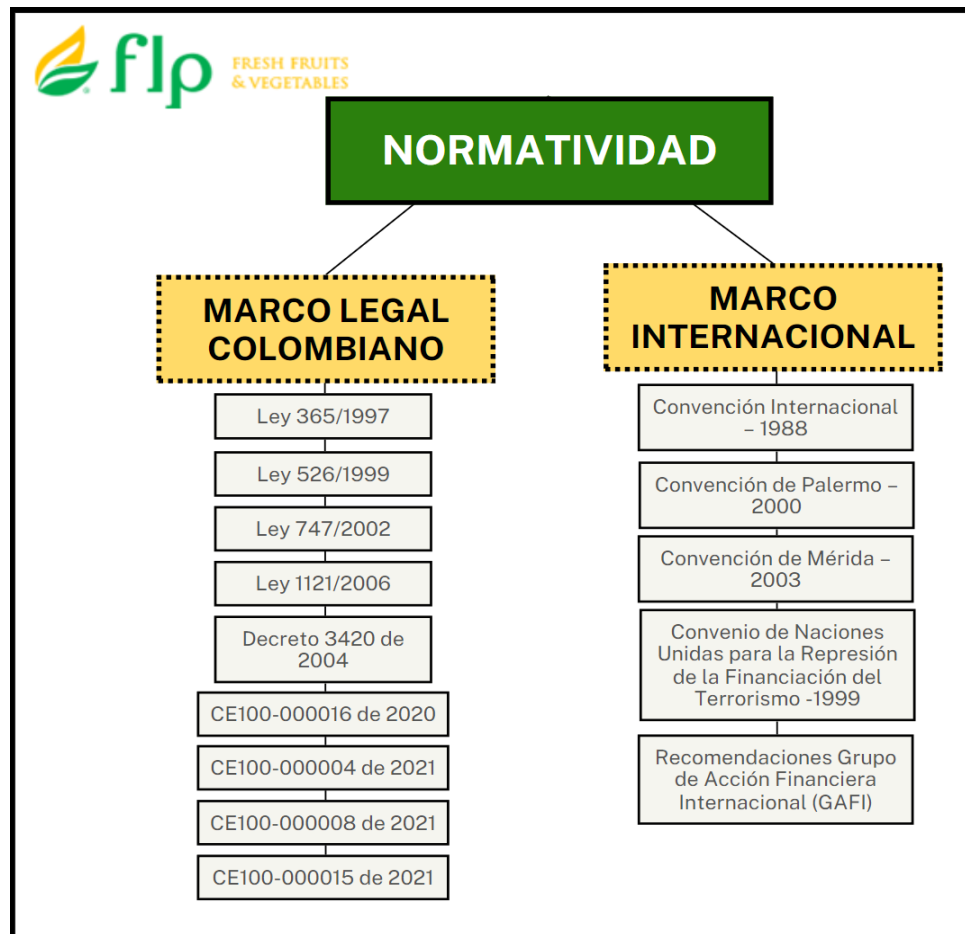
flp FRESH FRUITS & VEGETABLES

NORMATIVIDAD

MARCO LEGAL COLOMBIANO

Ley 365/1997

Ley 526/1999

Ley 747/2002

Ley 1121/2006

Decreto 3420 de 2004

CE100-000016 de 2020

CE100-000004 de 2021

CE100-000008 de 2021

CE100-000015 de 2021

MARCO INTERNACIONAL

Convención Internacional – 1988

Convención de Palermo – 2000

Convención de Mérida – 2003

Convenio de Naciones Unidas para la Represión de la Financiación del Terrorismo -1999

Recomendaciones Grupo de Acción Financiera Internacional (GAFI)